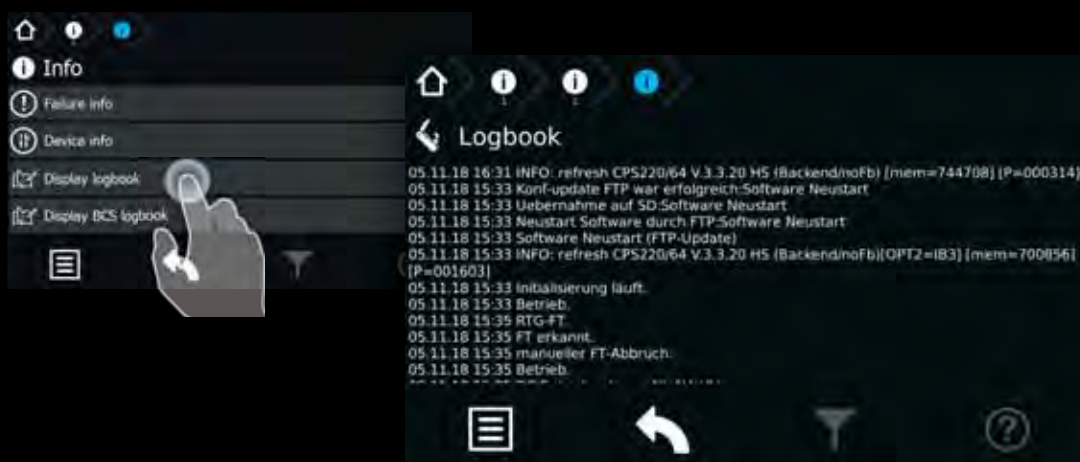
Info

Failure info

Device info

Display logbook

Display BCS logbook

Logbook

05.11.18 16:31 INFO: refresh CPS220/64 V.3.3.20 HS (Backend/noFb) [mem=744708] [P=000314]
05.11.18 15:33 Konf-update FTP war erfolgreich:Software Neustart
05.11.18 15:33 Uebernahme auf SD:Software Neustart
05.11.18 15:33 Neustart Software durch FTP:Software Neustart
05.11.18 15:33 Software Neustart (FTP-Update)
05.11.18 15:33 INFO: refresh CPS220/64 V.3.3.20 HS (Backend/noFb)[OPT2=IB3] [mem=700856] [P=001603]
05.11.18 15:33 Initialisierung läuft.
05.11.18 15:33 Betrieb.
05.11.18 15:35 RTG-FT.
05.11.18 15:35 FT erkannt.
05.11.18 15:35 manueller FT-Abbruch.
05.11.18 15:35 Betrieb.
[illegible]